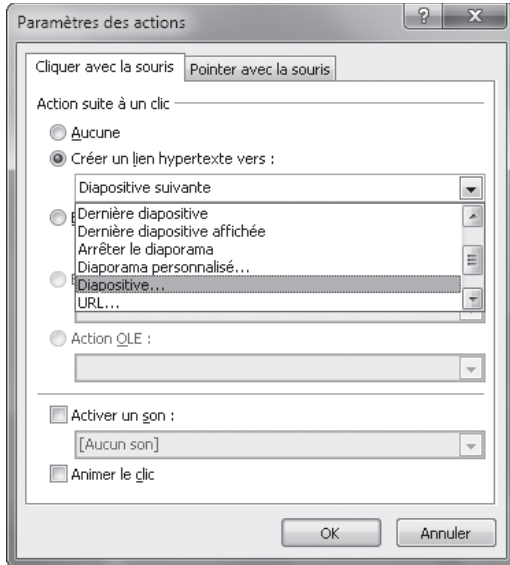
Paramètres des actions

?

X

Cliquer avec la souris

Pointer avec la souris

Action suite à un clic

Aucune

Créer un lien hypertexte vers :

Diapositive suivante

Dernière diapositive

Dernière diapositive affichée

Arrêter le diaporama

Diaporama personnalisé...

Diapositive...

URL...

Action OLE :

Activer un son :

[Aucun son]

Animer le clic

OK

Annuler